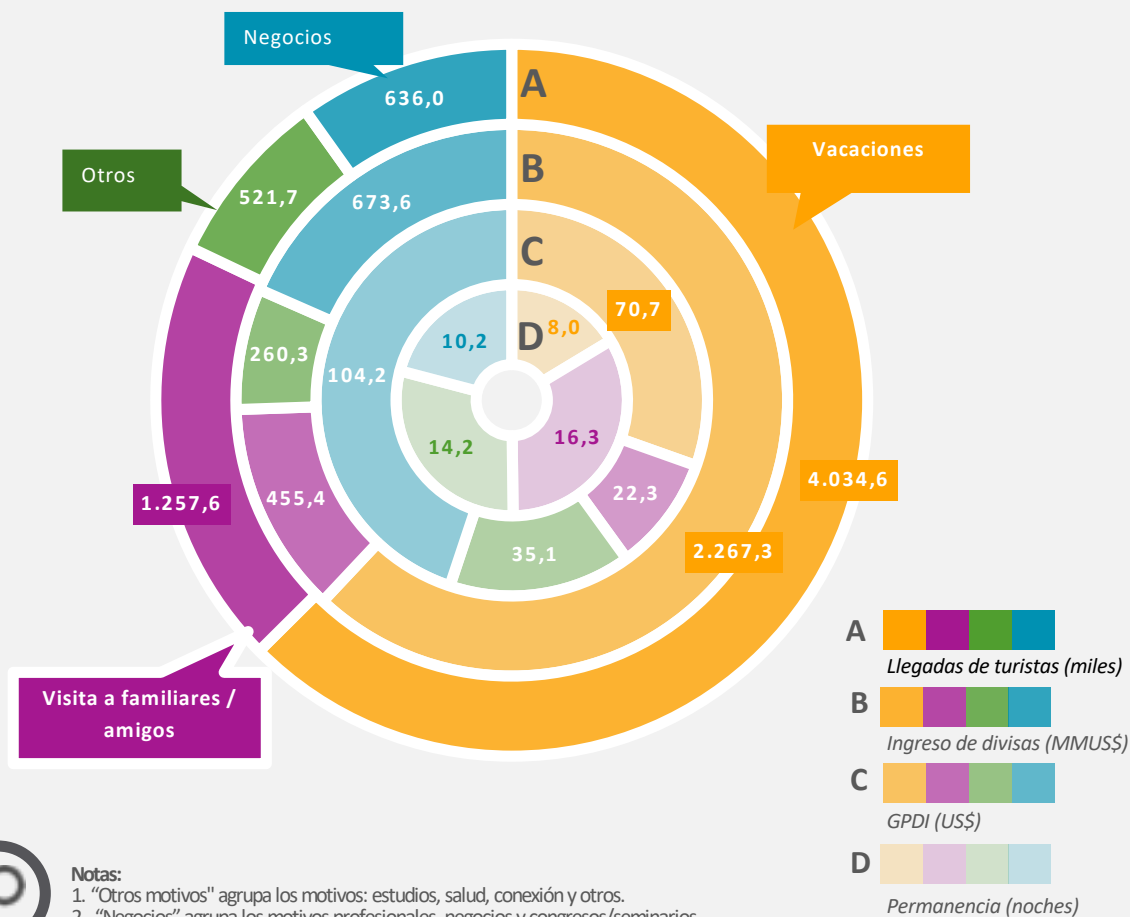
Negocios

636,0

A

Vacaciones

B

Otros

521,7

673,6

C

70,7

10,2

D

8,0

260,3

104,2

16,3

14,2

22,3

4.034,6

1.257,6

455,4

35,1

2.267,3

A

Llegadas de turistas (miles)

B

Ingreso de divisas (MMUS$)

Visita a familiares / amigos

C

GPDI (US$)

D

Permanencia (noches)

Notas:
1. “Otros motivos" agrupa los motivos: estudios, salud, conexión y otros.
2. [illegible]